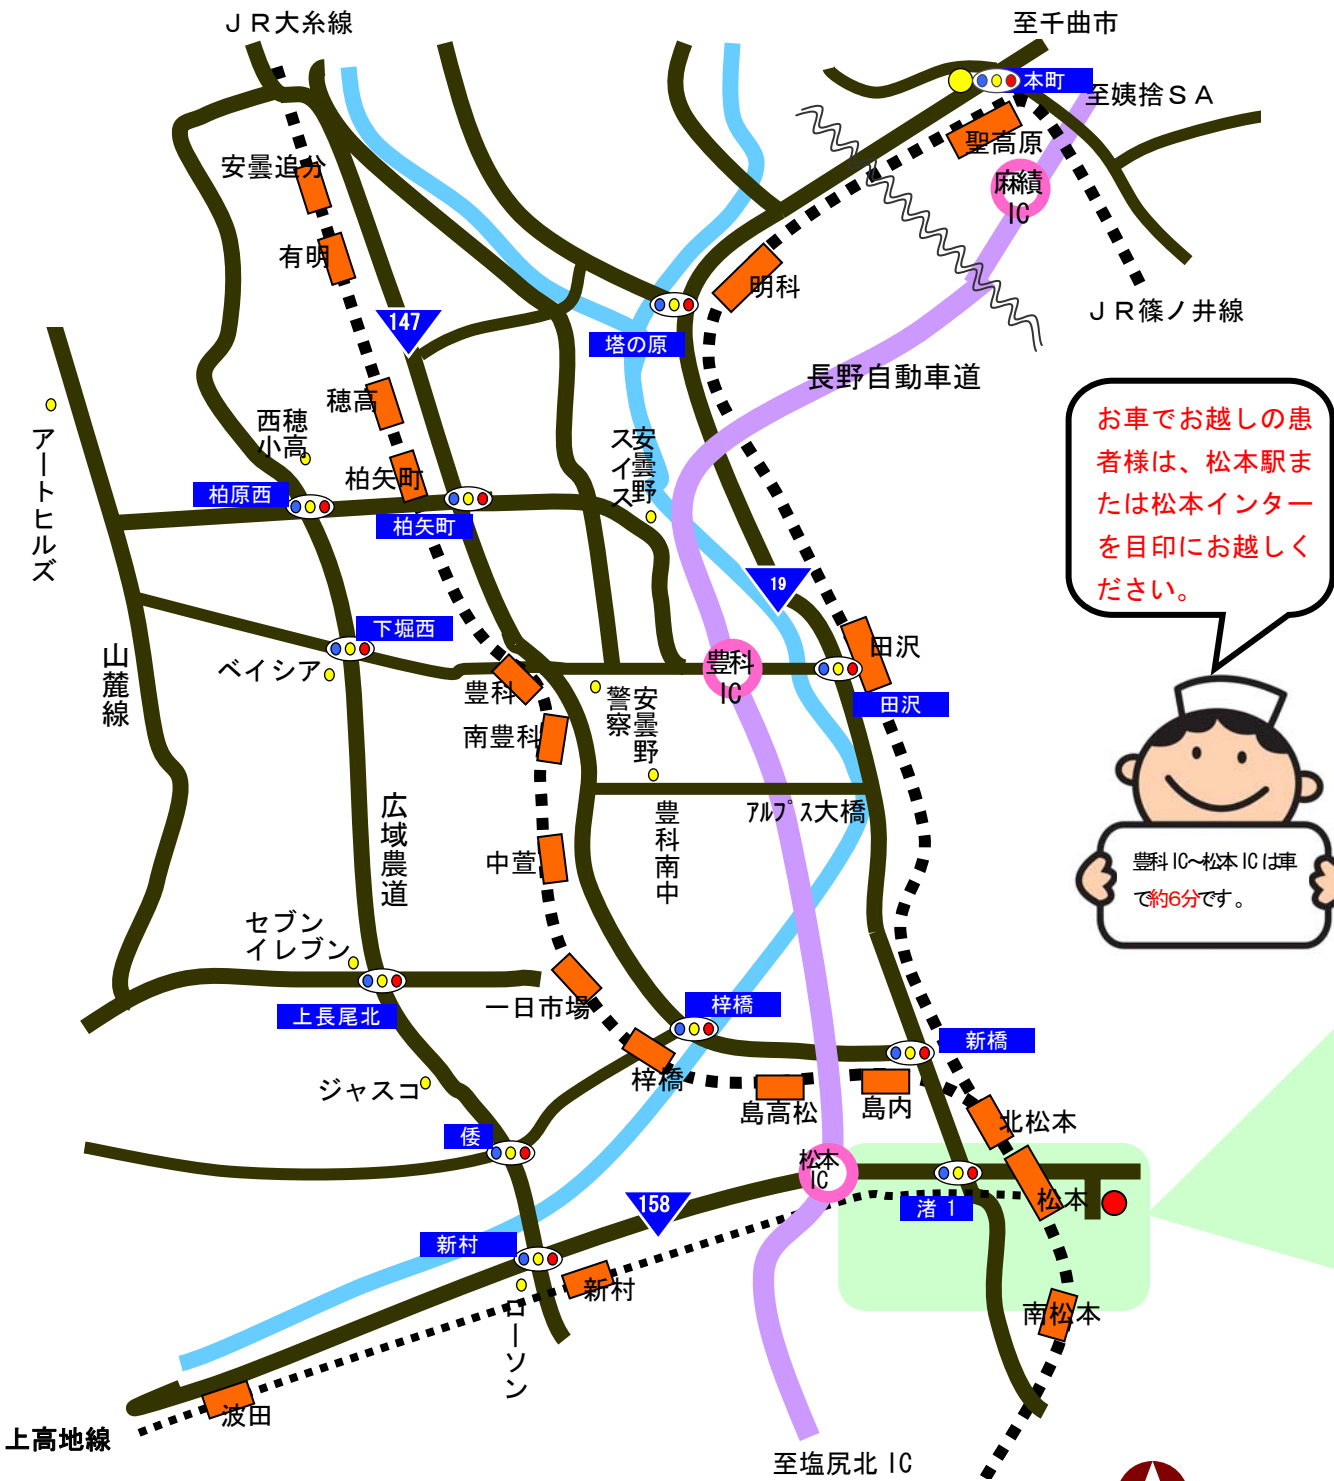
ＪＲ大糸線

至千曲市

本町

至姨捨ＳＡ

聖高原

麻績 IC

安曇追分

有明

明科

ＪＲ篠ノ井線

147

塔の原

長野自動車道

お車でお越しの患者様は、松本駅または松本インターを目印にお越しください。

アートヒルズ

西穂小高

穂高

安曇野スイス

柏矢町

柏原西

柏矢町

19

田沢

下堀西

豊科 IC

田沢

山麓線

ベイシア

豊科

警察

安曇野

南豊科

アルプス大橋

豊科南中

広域農道

中萱

豊科 IC〜松本 IC は車で約6分です。

セブンイレブン

上長尾北

一日市場

梓橋

新橋

梓橋

ジャスコ

島高松

島内

北松本

倭

松本 IC

渚 1

松本

158

新村

新村

ローソン

南松本

上高地線

波田

至塩尻北 IC